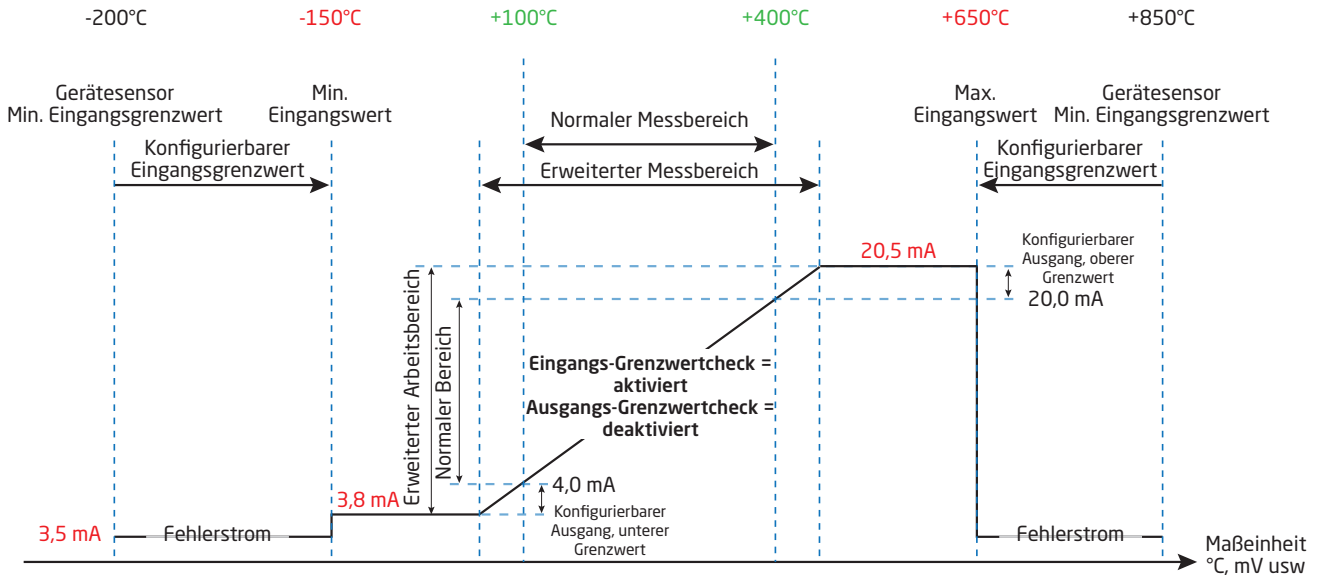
-200°C -150°C +100°C +400°C +650°C +850°C

Gerätesensor Min. Eingangsgrenzwert

Min. Eingangswert

Normaler Messbereich

Max. Eingangswert

Gerätesensor Min. Eingangsgrenzwert

Konfigurierbarer Eingangsgrenzwert

Erweiterter Messbereich

Konfigurierbarer Eingangsgrenzwert

20,5 mA

Konfigurierbarer Ausgang, oberer Grenzwert

20,0 mA

Erweiterter Arbeitsbereich

Normaler Bereich

Eingangs-Grenzwertcheck = aktiviert
Ausgangs-Grenzwertcheck = deaktiviert

4,0 mA

3,8 mA

Konfigurierbarer Ausgang, unterer Grenzwert

3,5 mA

Fehlerstrom

Fehlerstrom

Maßeinheit °C, mV usw